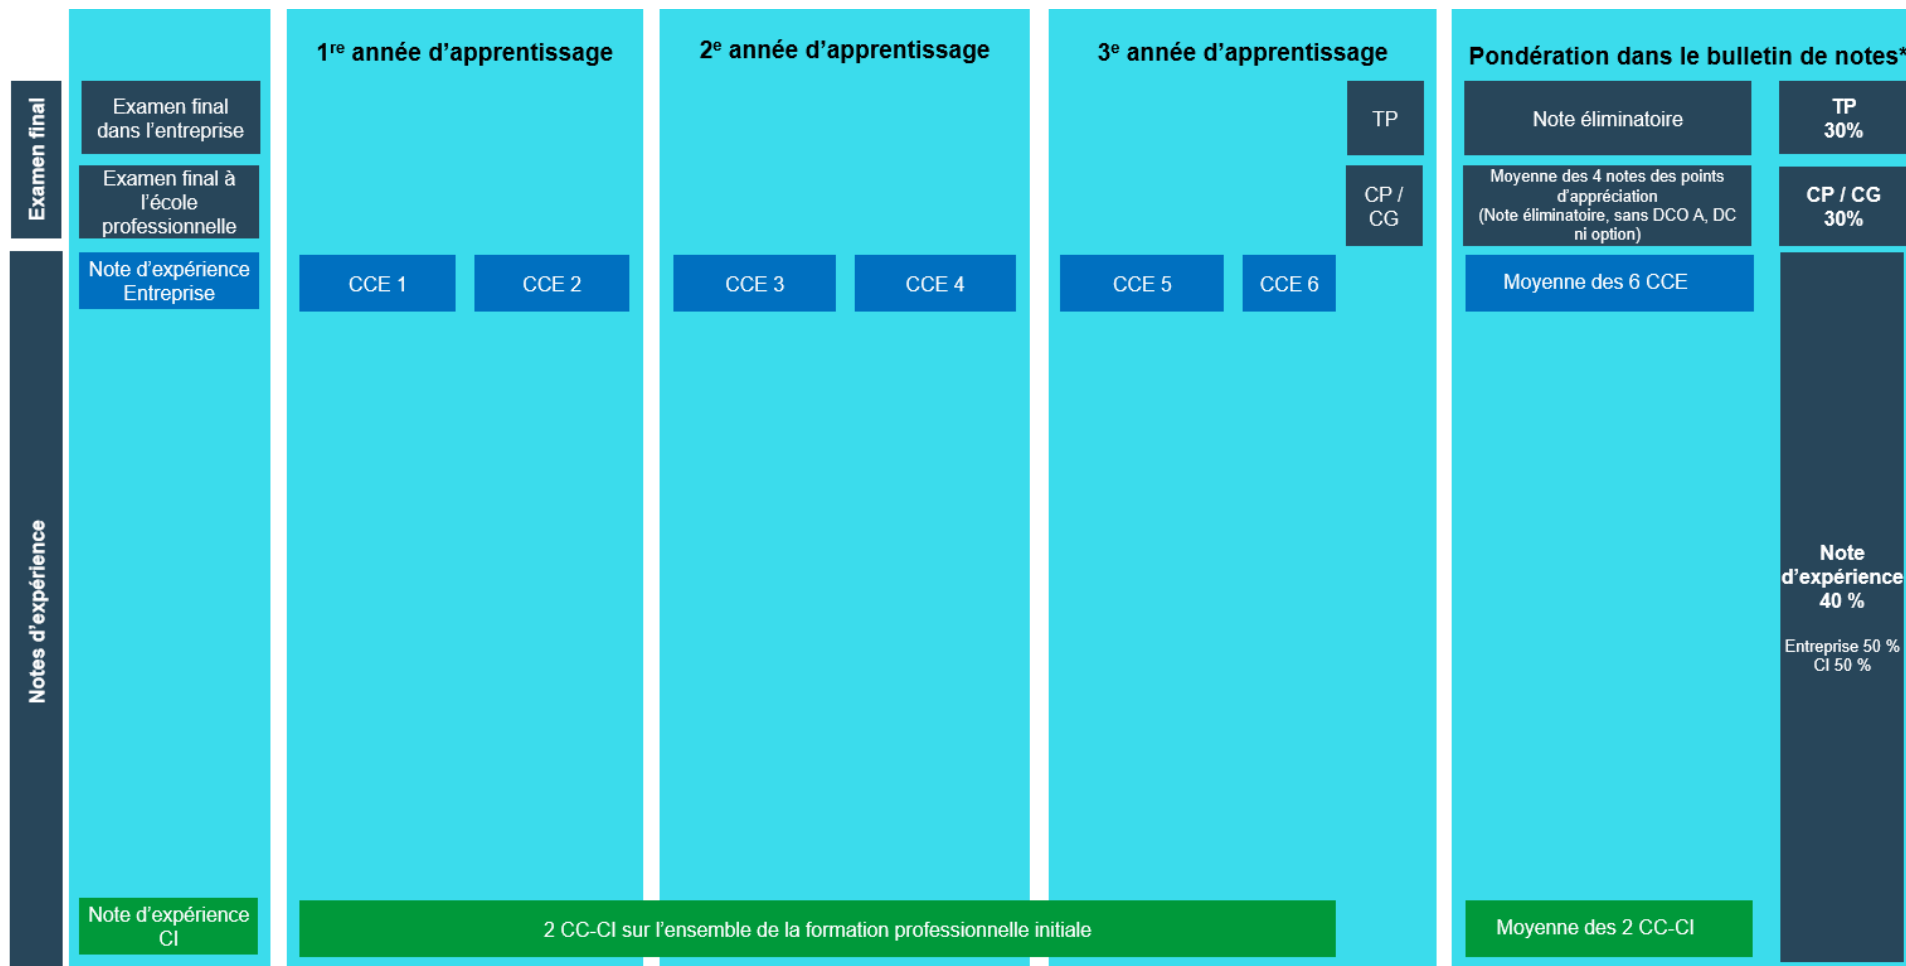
Examen final

Notes d'expérience

Examen final dans l'entreprise

Examen final à l'école professionnelle

Note d'expérience Entreprise

Note d'expérience CI

$1^{re}$ année d'apprentissage

CCE 1

CCE 2

$2^{e}$ année d'apprentissage

CCE 3

CCE 4

$3^{e}$ année d'apprentissage

TP

CP / CG

CCE 5

CCE 6

2 CC-CI sur l'ensemble de la formation professionnelle initiale

Pondération dans le bulletin de notes*

Note éliminatoire

Moyenne des 4 notes des points d'appréciation (Note éliminatoire, sans DCO A, DC ni option)

Moyenne des 6 CCE

Moyenne des 2 CC-CI

TP 30%

CP / CG 30%

Note d'expérience 40 %

Entreprise 50 % CI 50 %